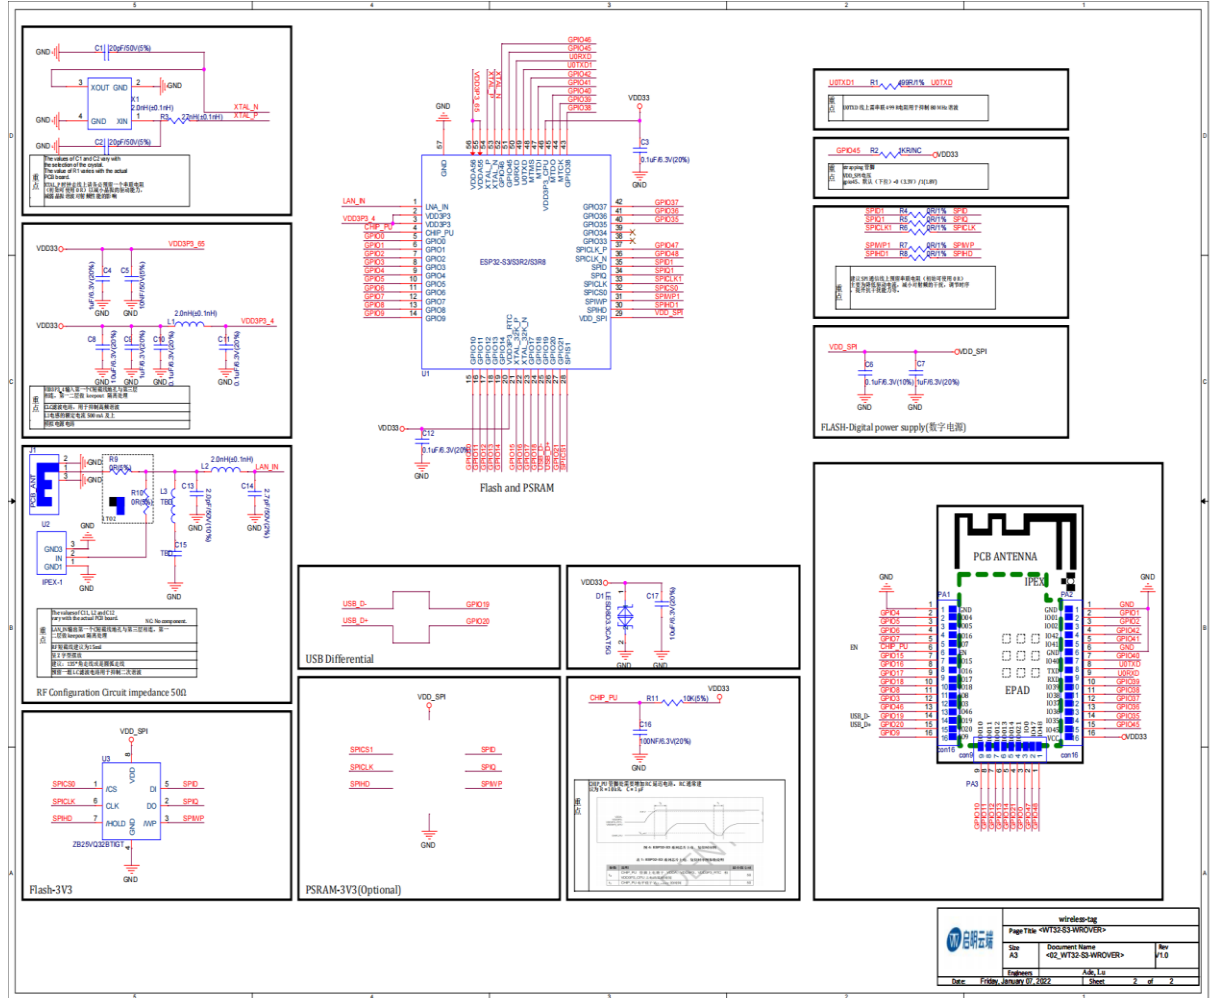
GND C1 20pF/50V(5%)
3 XOUT GND 2 GND
X1
2.0nH(±0.1nH)
XTAL_N
XTAL_P
GND 4 GND XIN R3 22 nH(±0.1nH)
GND C2 20pF/50V(5%)
The values of C1 and C2 vary with the selection of the crystal.
The value of R1 varies with the actual PCB board.

VDD33 VDD3P3_65
C4 C5
VDD33 L1 2.0nH(±0.1nH) VDD3P3_4
C8 C9 C10 C11

J1 PCB_ANT
R9 L2 2.0nH(±0.1nH) LAN_IN
R10 L3 C13 C14
TBD
U2 GND3 IN GND1 IPEX-1
C15 TBD
The values of C11, L2 and C12 vary with the actual PCB board.
N.C. No component.
RF Configuration Circuit impedance 50Ω

GPIO46 GPIO45 U0RXD U0TXD1 GPIO42 GPIO41 GPIO40 GPIO39 GPIO38
GND VDD33
C3 0.1uF/6.3V(20%)
LAN_IN
VDD3P3_4
CHIP_PU
GPIO0 GPIO1 GPIO2 GPIO3 GPIO4 GPIO5 GPIO6 GPIO7 GPIO8 GPIO9
LNA_IN VDD3P3 VDD3P3 CHIP_PU GPIO0 GPIO1 GPIO2 GPIO3 GPIO4 GPIO5 GPIO6 GPIO7 GPIO8 GPIO9
ESP32-S3/S3R2/S3R8
GPIO37 GPIO36 GPIO35 GPIO34 GPIO33 SPICLK_P SPICLK_N SPID SPIQ SPICLK SPICS0 SPIWP SPIHD VDD_SPI
GPIO37 GPIO36 GPIO35 GPIO47 GPIO48 SPID SPIQ SPICLK1 SPICS0 SPIWP1 SPIHD1 VDD_SPI
U1
VDD33 C12 0.1uF/6.3V(20%)
GND
Flash and PSRAM

U0TXD1 R1 499R/1% U0TXD
GPIO45 R2 1KR/NC VDD33
SPID1 R4 0R/1% SPID
SPIQ1 R5 0R/1% SPIQ
SPICLK1 R6 0R/1% SPICLK
SPIWP1 R7 0R/1% SPIWP
SPIHD1 R8 0R/1% SPIHD
VDD_SPI VDD_SPI
C6 0.1uF/6.3V(10%) C7 1uF/6.3V(20%)
FLASH-Digital power supply(数字电源)

USB_D- GPIO19
USB_D+ GPIO20
USB Differential

VDD33 D1 C17 10uF/6.3V(20%)
GND GND

VDD_SPI
SPICS1 SPID
SPICLK SPIQ
SPIHD SPIWP
GND
PSRAM-3V3(Optional)

CHIP_PU R11 10K(5%) VDD33
C16 100NF/6.3V(20%)

VDD_SPI
U3
SPICS0 1 /CS VDD DI 5 SPID
SPICLK 6 CLK DO 2 SPIQ
SPIHD 7 /HOLD /WP 3 SPIWP
ZB25VQ32BTIGT
GND
Flash-3V3

PCB ANTENNA
IPEX
EPAD
GND GND
GPIO4 GPIO5 GPIO6 GPIO7 CHIP_PU GPIO15 GPIO16 GPIO17 GPIO18 GPIO8 GPIO3 GPIO46 USB_D- GPIO19 USB_D+ GPIO20 GPIO9
EN
GND GPIO1 GPIO2 GPIO42 GPIO41 GND GPIO40 U0TXD U0RXD GPIO39 GPIO38 GPIO37 GPIO36 GPIO35 GPIO45 VDD33
PA1 PA2 PA3
con16 con9 con16

wireless-tag
Page Title <WT32-S3-WROVER>
Size A3
Document Name <02_WT32-S3-WROVER>
Rev V1.0
Engineers Ade, Lu
Date: Friday, January 07, 2022 Sheet 2 of 2